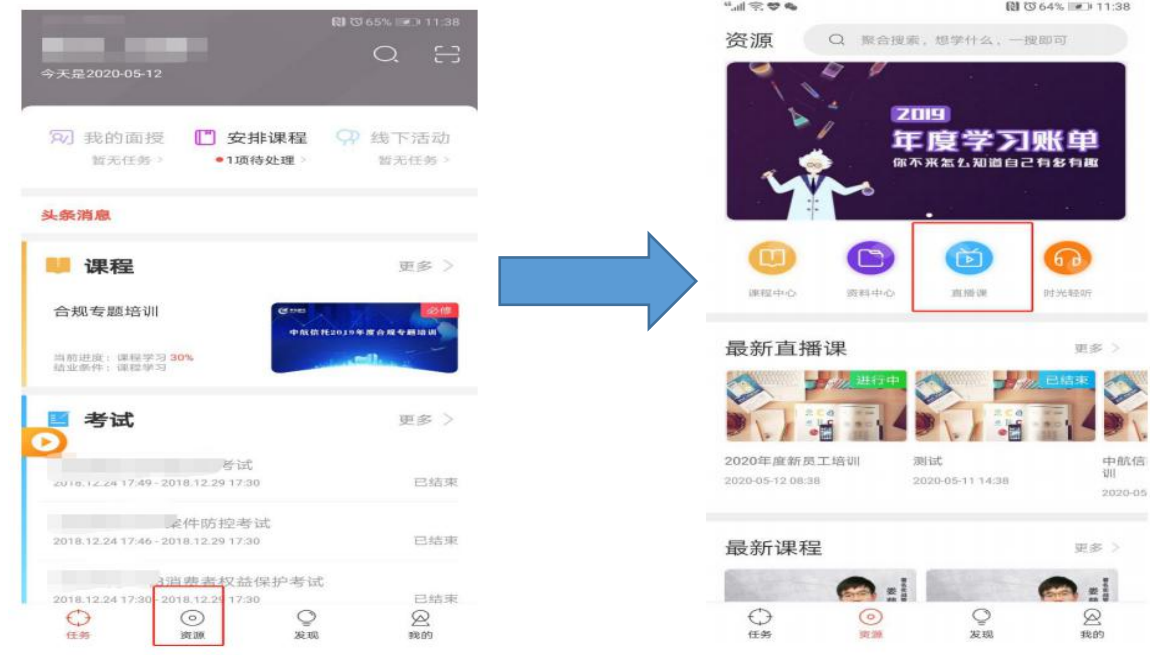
65% 11:38

今天是2020-05-12

我的面授
暂无任务 >

安排课程
•1项待处理 >

线下活动
暂无任务 >

头条消息

课程
更多 >

合规专题培训
当前进度：课程学习 30%
结业条件：课程学习

必修
中航信托2019年度合规专题培训

考试
更多 >

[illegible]考试
2018.12.24 17:49 - 2018.12.29 17:30
已结束

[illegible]案件防控考试
2018.12.24 17:46 - 2018.12.29 17:30
已结束

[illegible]3消费者权益保护考试
2018.12.24 17:30 - 2018.12.29 17:30
已结束

任务
资源
发现
我的

64% 11:38

资源
聚合搜索，想学什么，一搜即可

2019
年度学习账单
你不来怎么知道自己有多有趣

课程中心
资料中心
直播课
时光轻听

最新直播课
更多 >

进行中
2020年度新员工培训
2020-05-12 08:38

已结束
测试
2020-05-11 14:38

中航信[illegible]训
2020-05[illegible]

最新课程
更多 >

任务
资源
发现
我的